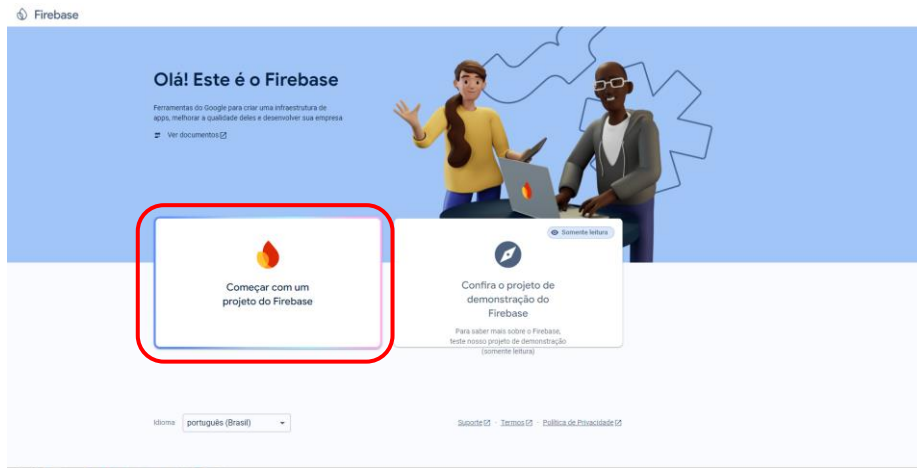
Firebase

Olá! Este é o Firebase

Ferramentas do Google para criar uma infraestrutura de apps, melhorar a qualidade deles e desenvolver sua empresa

Ver documentos

Começar com um projeto do Firebase

Somente leitura

Confira o projeto de demonstração do Firebase

Para saber mais sobre o Firebase, teste nosso projeto de demonstração (somente leitura)

Idioma português (Brasil)

Suporte · Termos · Política de Privacidade